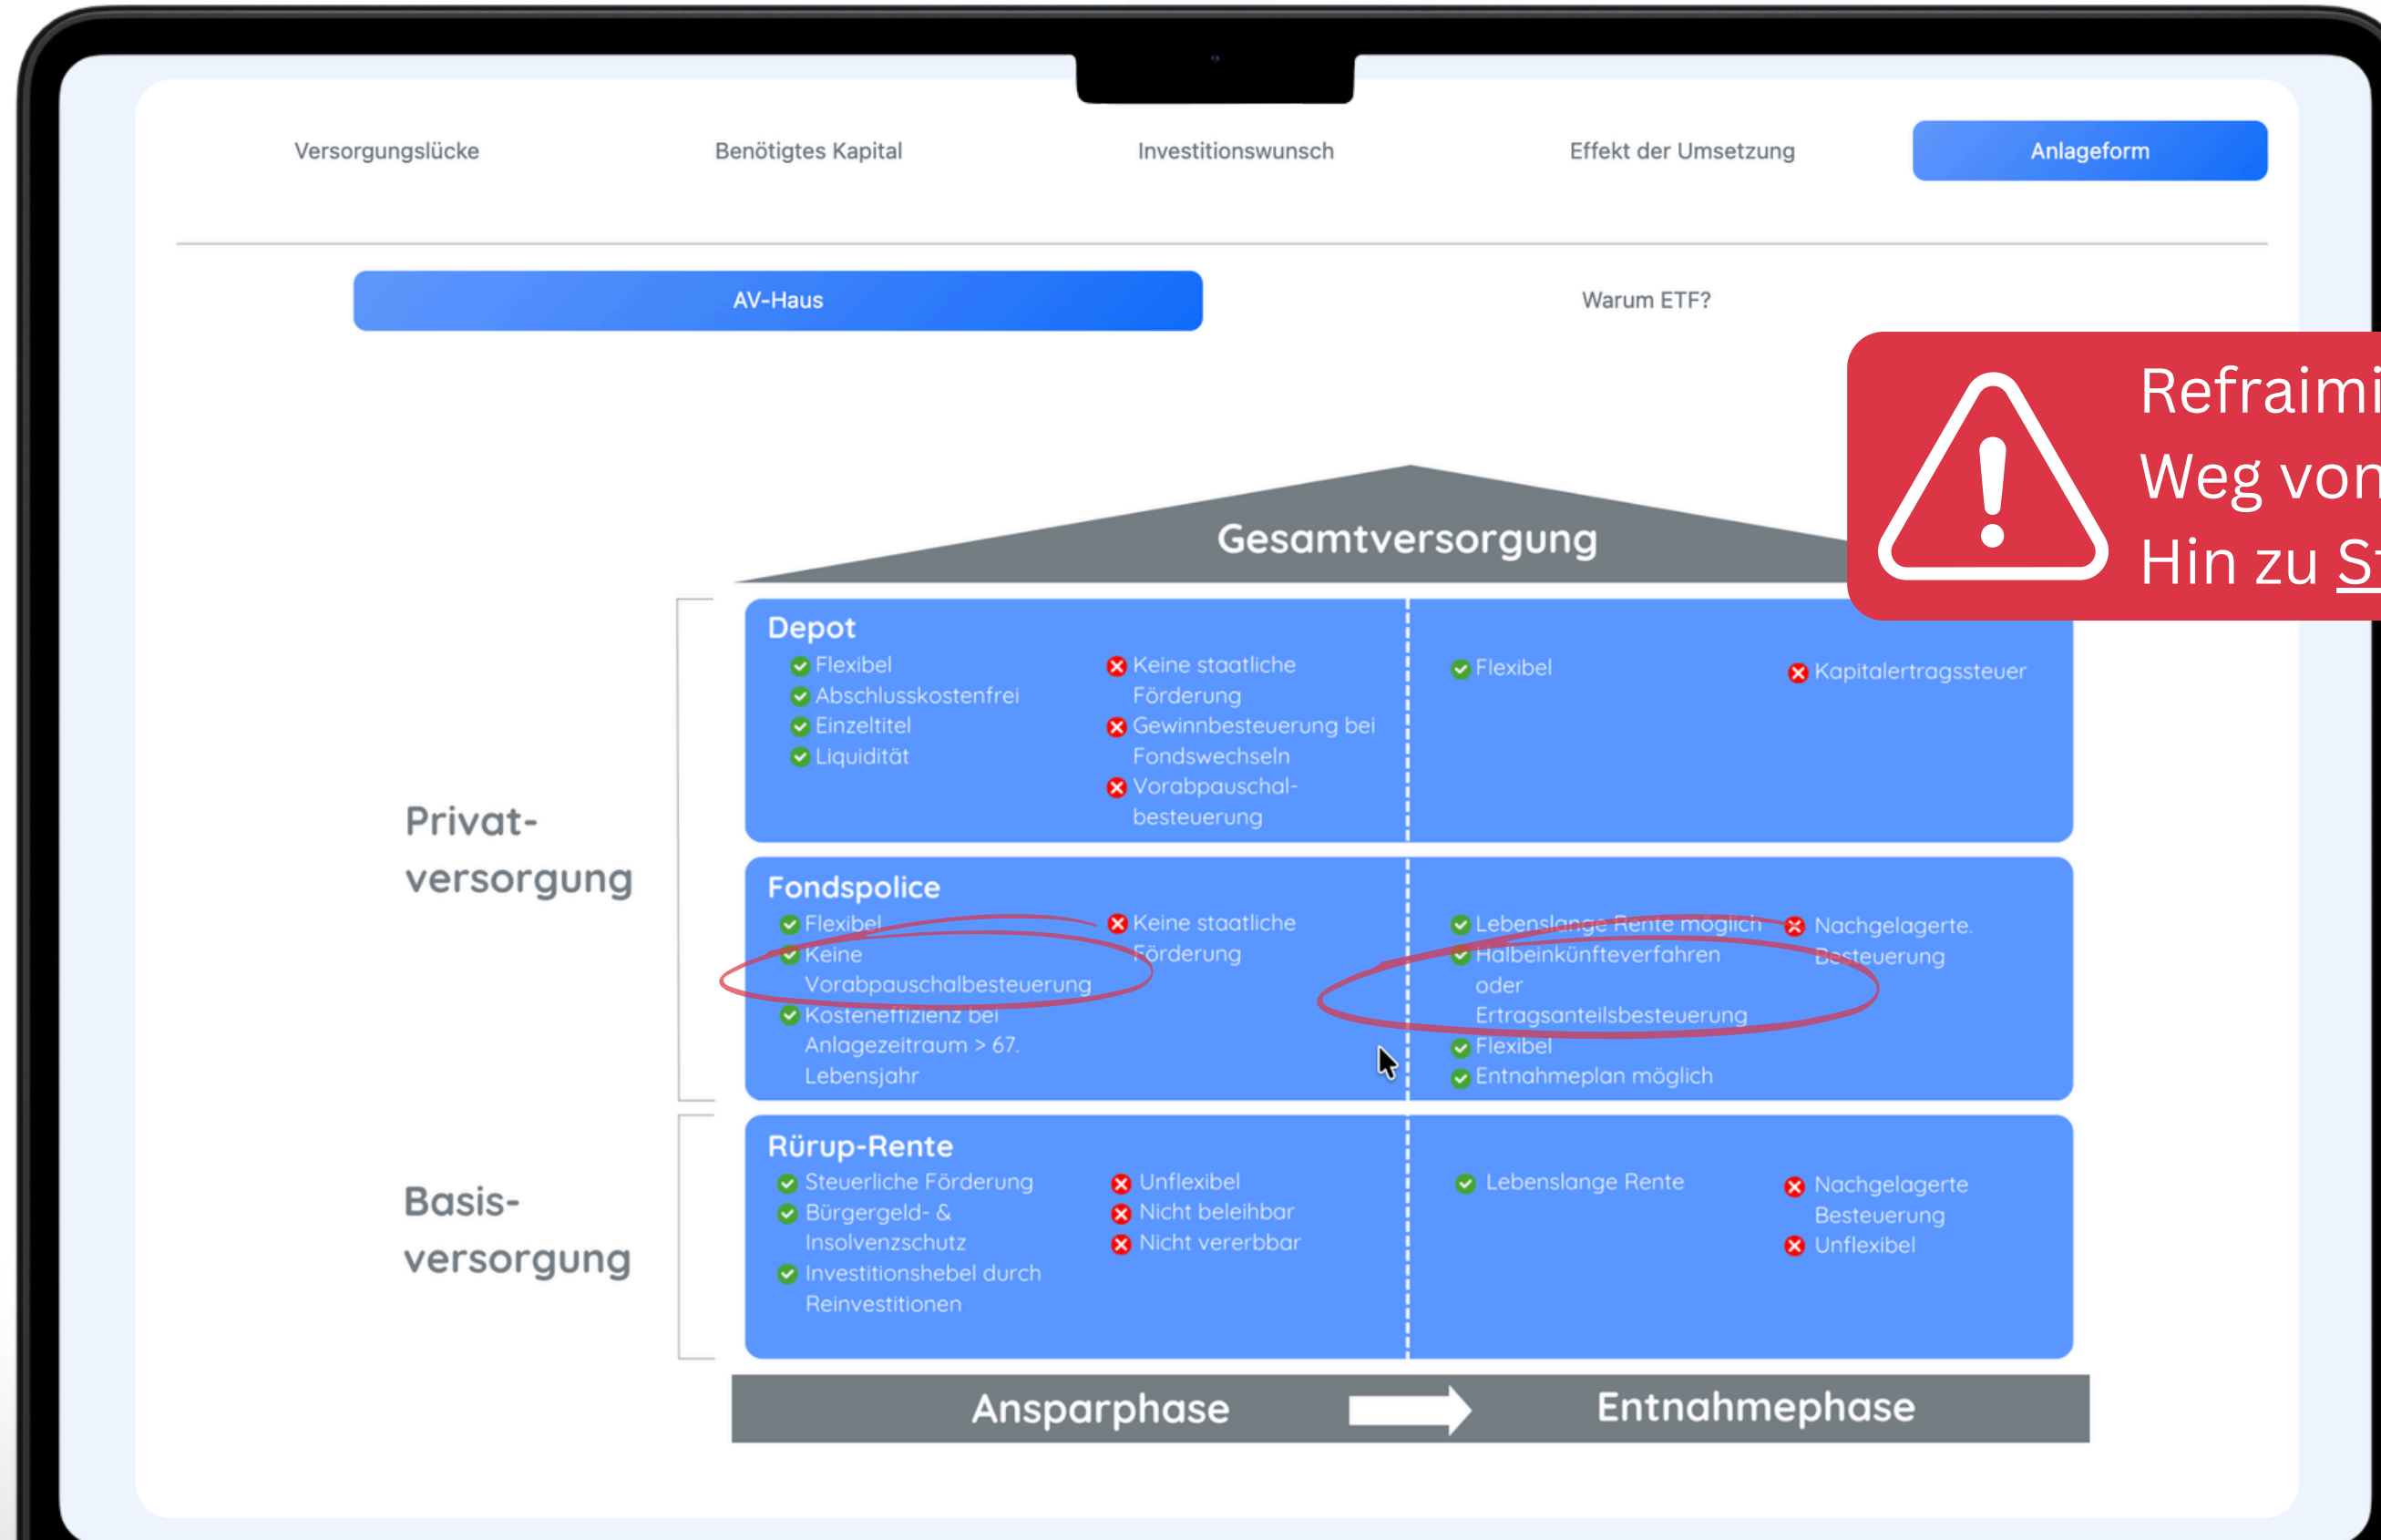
Versorgungslücke Benötigtes Kapital Investitionswunsch Effekt der Umsetzung Anlageform

AV-Haus Warum ETF?

Refraimi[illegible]
Weg von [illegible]
Hin zu S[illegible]

Gesamtversorgung

Privat-
versorgung

Depot
Flexibel
Abschlusskostenfrei
Einzeltitel
Liquidität
Keine staatliche Förderung
Gewinnbesteuerung bei Fondswechseln
Vorabpauschal-besteuerung
Flexibel
Kapitalertragssteuer

Fondspolice
Flexibel
Keine Vorabpauschalbesteuerung
Kosteneffizienz bei Anlagezeitraum > 67. Lebensjahr
Keine staatliche Förderung
Lebenslange Rente möglich
Halbeinkünfteverfahren oder Ertragsanteilsbesteuerung
Flexibel
Entnahmeplan möglich
Nachgelagerte. Besteuerung

Basis-
versorgung

Rürup-Rente
Steuerliche Förderung
Bürgergeld- & Insolvenzschutz
Investitionshebel durch Reinvestitionen
Unflexibel
Nicht beleihbar
Nicht vererbbar
Lebenslange Rente
Nachgelagerte Besteuerung
Unflexibel

Ansparphase Entnahmephase